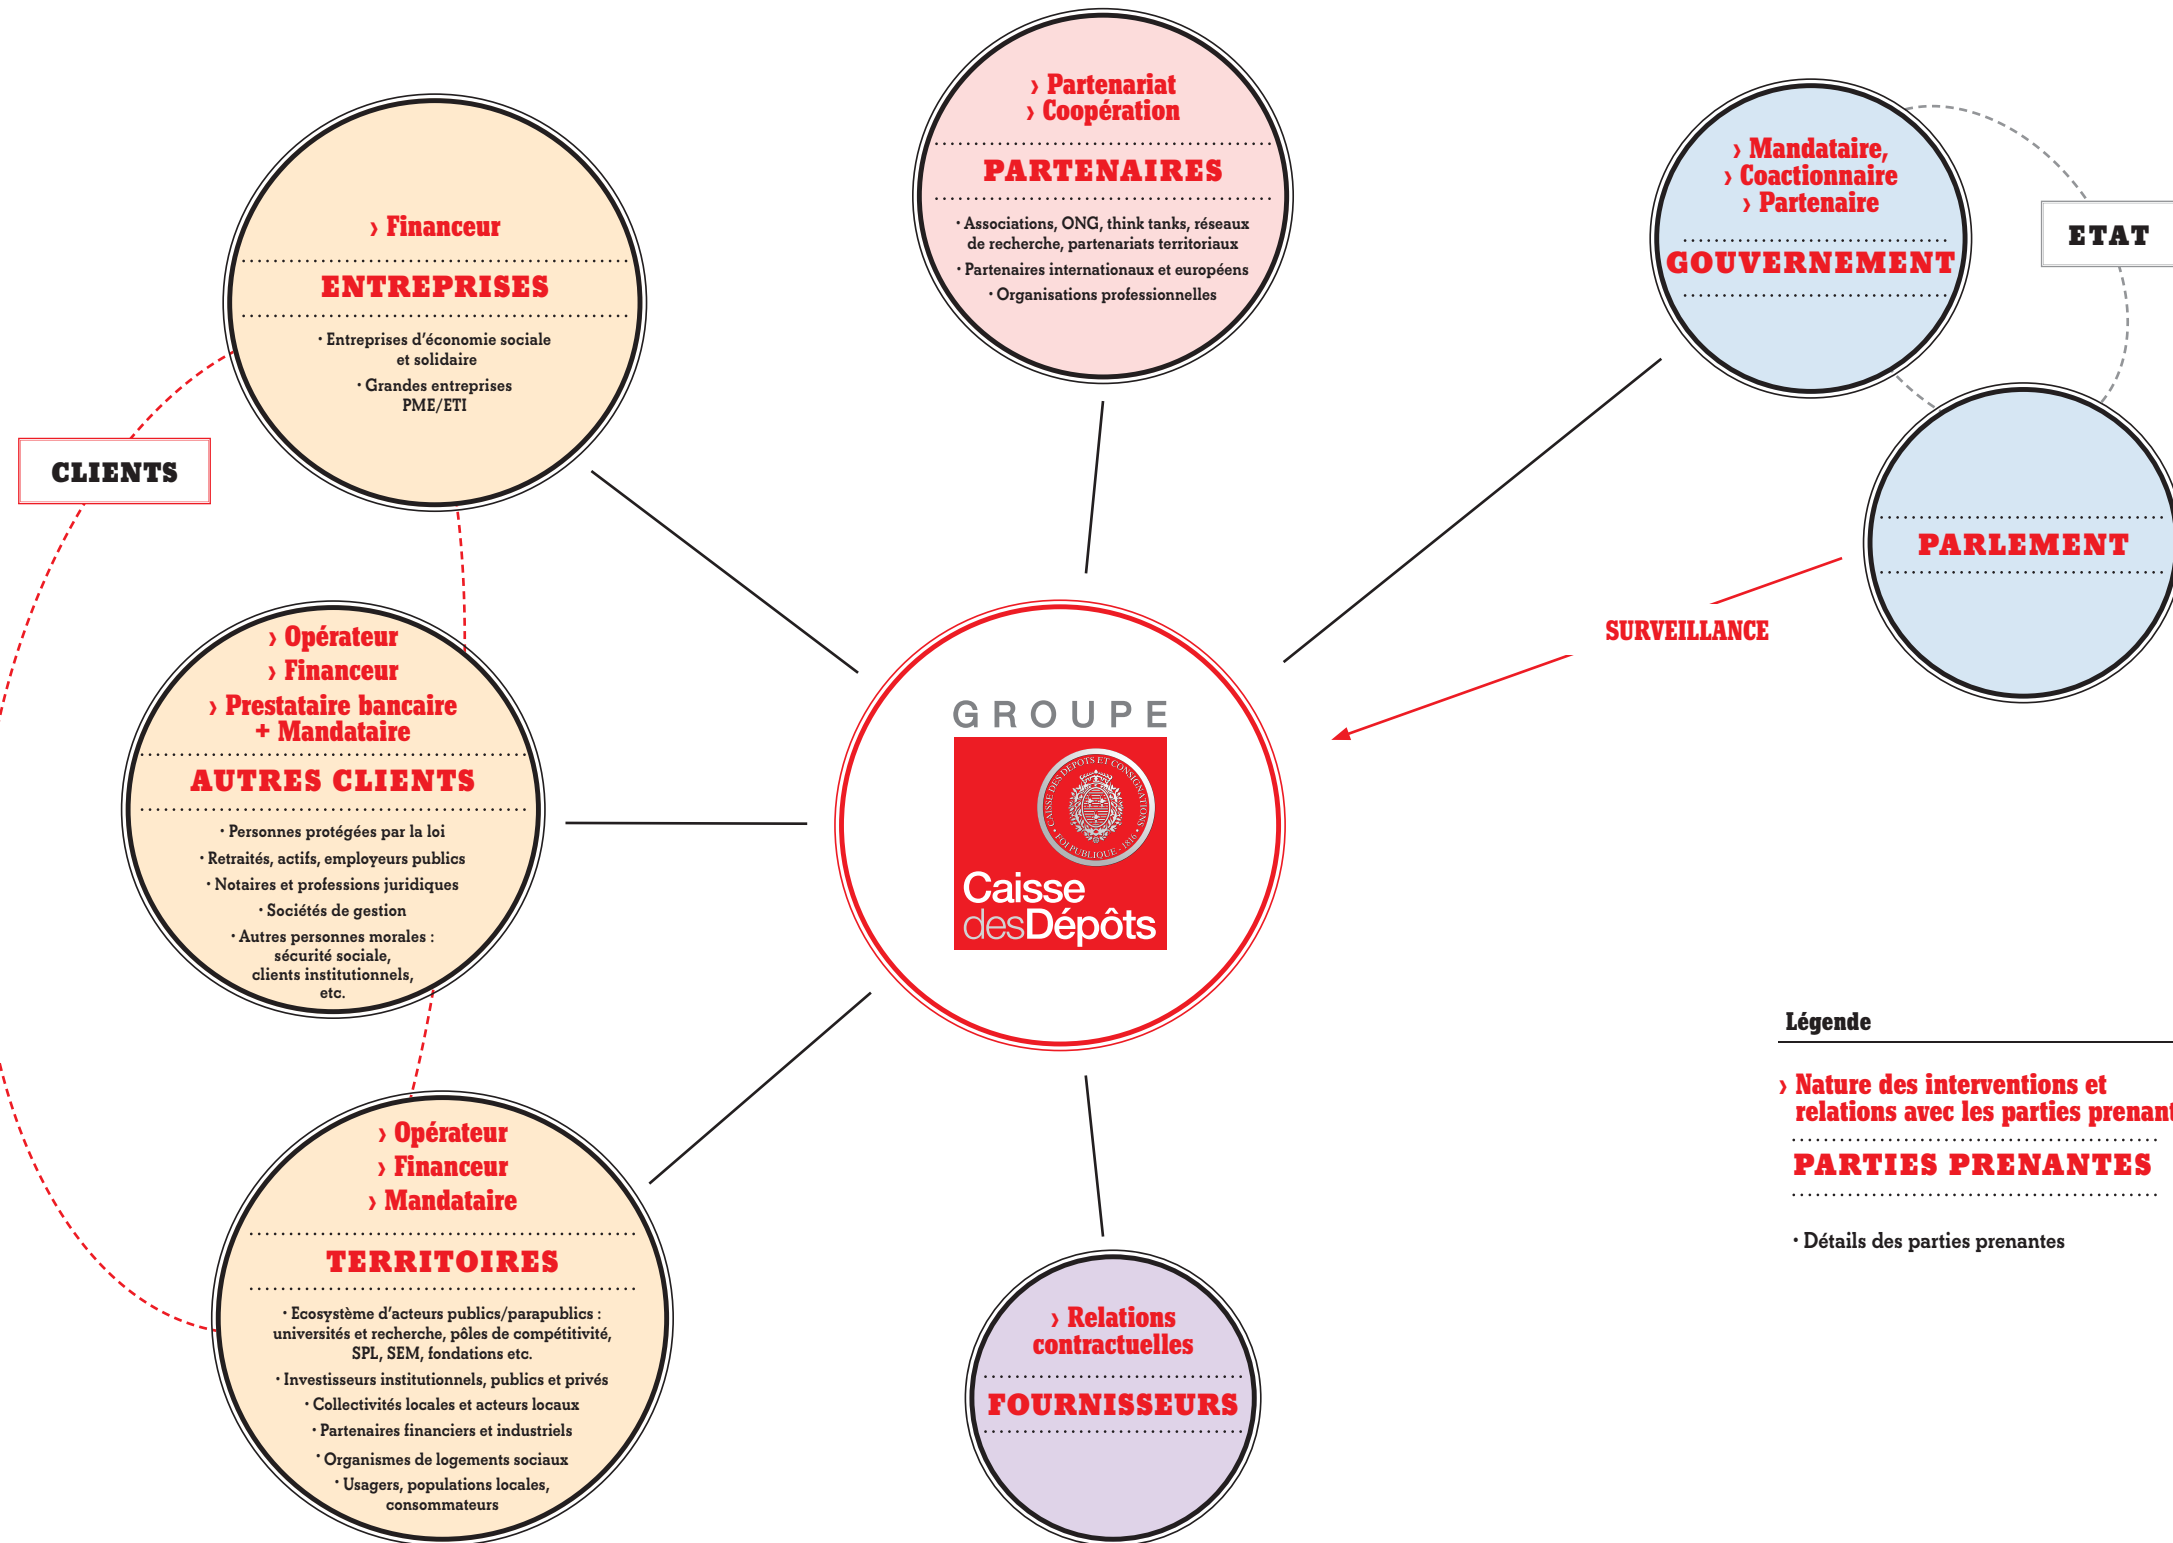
› Partenariat
› Coopération

PARTENAIRES

· Associations, ONG, think tanks, réseaux de recherche, partenariats territoriaux
· Partenaires internationaux et européens
· Organisations professionnelles

› Mandataire,
› Coactionnaire
› Partenaire

GOUVERNEMENT

ETAT

PARLEMENT

SURVEILLANCE

› Financeur

ENTREPRISES

· Entreprises d'économie sociale et solidaire
· Grandes entreprises PME/ETI

CLIENTS

› Opérateur
› Financeur
› Prestataire bancaire + Mandataire

AUTRES CLIENTS

· Personnes protégées par la loi
· Retraités, actifs, employeurs publics
· Notaires et professions juridiques
· Sociétés de gestion
· Autres personnes morales : sécurité sociale, clients institutionnels, etc.

GROUPE

CAISSE DES DÉPÔTS ET CONSIGNATIONS FOI PUBLIQUE 1816

Caisse desDépôts

› Opérateur
› Financeur
› Mandataire

TERRITOIRES

· Ecosystème d'acteurs publics/parapublics : universités et recherche, pôles de compétitivité, SPL, SEM, fondations etc.
· Investisseurs institutionnels, publics et privés
· Collectivités locales et acteurs locaux
· Partenaires financiers et industriels
· Organismes de logements sociaux
· Usagers, populations locales, consommateurs

› Relations contractuelles

FOURNISSEURS

Légende

› Nature des interventions et relations avec les parties prenant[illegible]

PARTIES PRENANTES

· Détails des parties prenantes